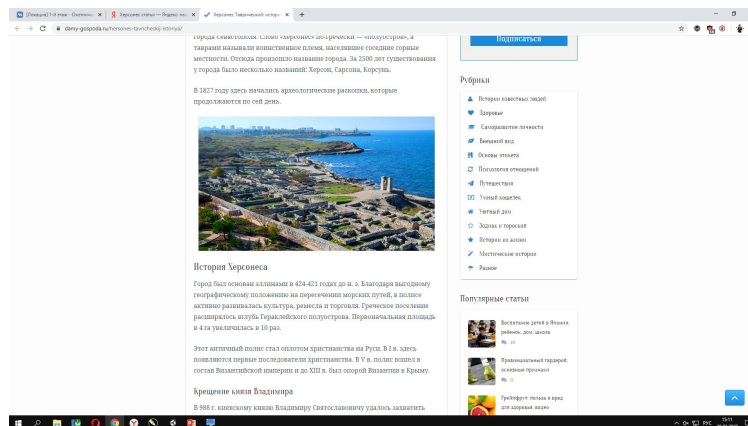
[Площадка] 1-й этаж - Окончены | Херсонес статьи — Яндекс: на | Херсонес Таврический: истор

damy-gospoda.ru/hersones-tavricheskij-istoriya/

города Севастополь. Слово «херсонес» по-гречески — «полуостров», а таврами называли воинственное племя, населявшее соседние горные местности. Отсюда произошло название города. За 2500 лет существования у города было несколько названий: Херсон, Сарсона, Корсунь.

В 1827 году здесь начались археологические раскопки, которые продолжаются по сей день.

История Херсонеса

Город был основан эллинами в 424-421 годах до н. э. Благодаря выгодному географическому положению на пересечении морских путей, в полисе активно развивалась культура, ремесла и торговля. Греческое поселение расширялось вглубь Гераклейского полуострова. Первоначальная площадь в 4 га увеличилась в 10 раз.

Этот античный полис стал оплотом христианства на Руси. В I в. здесь появляются первые последователи христианства. В V в. полис вошел в состав Византийской империи и до XIII в. был опорой Византии в Крыму.

Крещение князя Владимира

В 988 г. киевскому князю Владимиру Святославичу удалось захватить

Подписаться

Рубрики

Истории известных людей
Здоровье
Саморазвитие личности
Внешний вид
Основы этикета
Психология отношений
Путешествия
Умный кошелек
Уютный дом
Зодиак и гороскоп
История на вскидку
Мистические истории
Разное

Популярные статьи

Воспитание детей в Японии: ребенок, дом, школа
Принципиальный гардероб: основные признаки
Грейпфрут: польза и вред для здоровья, видео

РУС